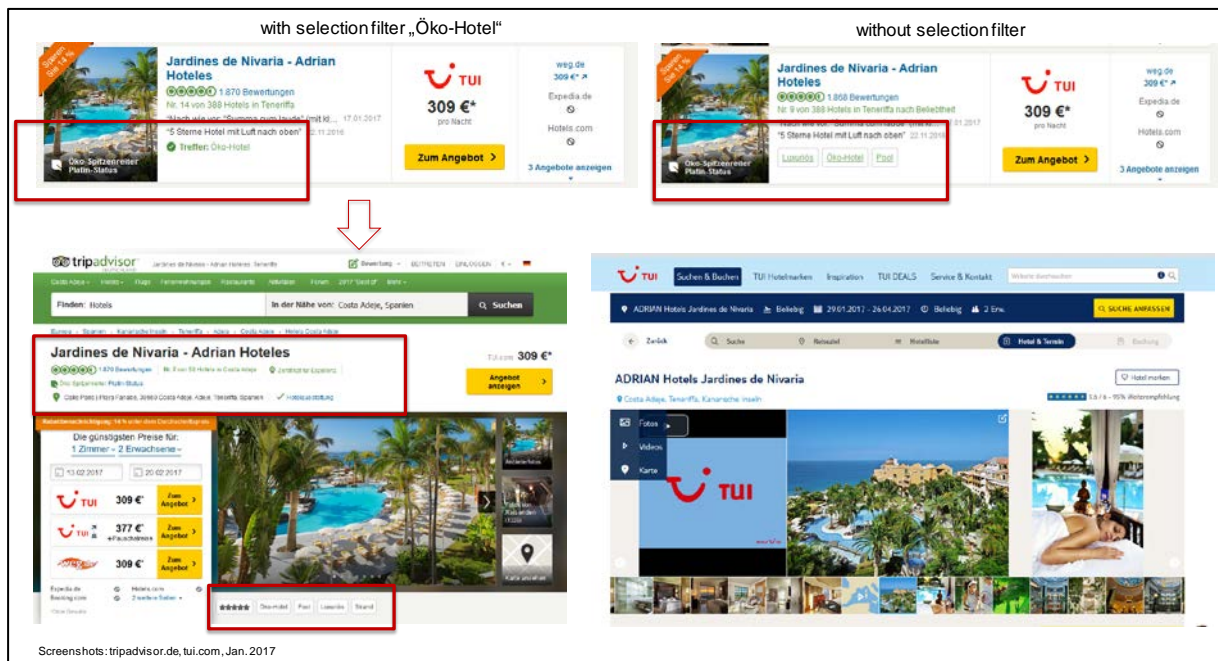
with selection filter „Öko-Hotel"

Sparen Sie 14 %

Jardines de Nivaria - Adrian Hoteles

1.870 Bewertungen

Nr. 14 von 388 Hotels in Teneriffa

"Nach wie vor "Summa cum laude" (mit kl... 17.01.2017

"5 Sterne Hotel mit Luft nach oben" 22.11.2016

Treffer: Öko-Hotel

Öko-Spitzenreiter Platin-Status

TUI

309 €*

pro Nacht

Zum Angebot >

weg.de

309 €*

Expedia.de

Hotels.com

3 Angebote anzeigen

without selection filter

Sparen Sie 14 %

Jardines de Nivaria - Adrian Hoteles

1.868 Bewertungen

Nr. 9 von 388 Hotels in Teneriffa nach Beliebtheit

"Nach wie vor "Summa cum laude" (mit kl... 01.2017

"5 Sterne Hotel mit Luft nach oben" 22.11.2016

Luxuriös | Öko-Hotel | Pool

Öko-Spitzenreiter Platin-Status

TUI

309 €*

pro Nacht

Zum Angebot >

weg.de

309 €*

Expedia.de

Hotels.com

3 Angebote anzeigen

tripadvisor

Finden: Hotels

In der Nähe von: Costa Adeje, Spanien

Suchen

Jardines de Nivaria - Adrian Hoteles

1.870 Bewertungen

Öko-Spitzenreiter Platin-Status

309 €*

Angebot anzeigen

Die günstigsten Preise für:

1 Zimmer - 2 Erwachsene

13.02.2017

20.02.2017

TUI 309 €* Zum Angebot

TUI 377 €* Zum Angebot

309 €* Zum Angebot

Expedia.de

Booking.com

Hotels.com

Öko-Hotel | Pool | Luxuriös | Strand

TUI

Suchen & Buchen | TUI Hotelmarken | Inspiration | TUI DEALS | Service & Kontakt

ADRIAN Hotels Jardines de Nivaria | Beliebig | 29.01.2017 - 26.04.2017 | Beliebig | 2 Erw.

SUCHE ANPASSEN

Zurück | Suche | Reiseziel | Hotelliste | Hotel & Termin | Buchung

ADRIAN Hotels Jardines de Nivaria

Hotelmarken

Costa Adeje, Teneriffa, Kanarische Inseln

5.5 / 6 - 95% Weiterempfehlung

Fotos

Videos

Karte

TUI

Screenshots: tripadvisor.de, tui.com, Jan. 2017